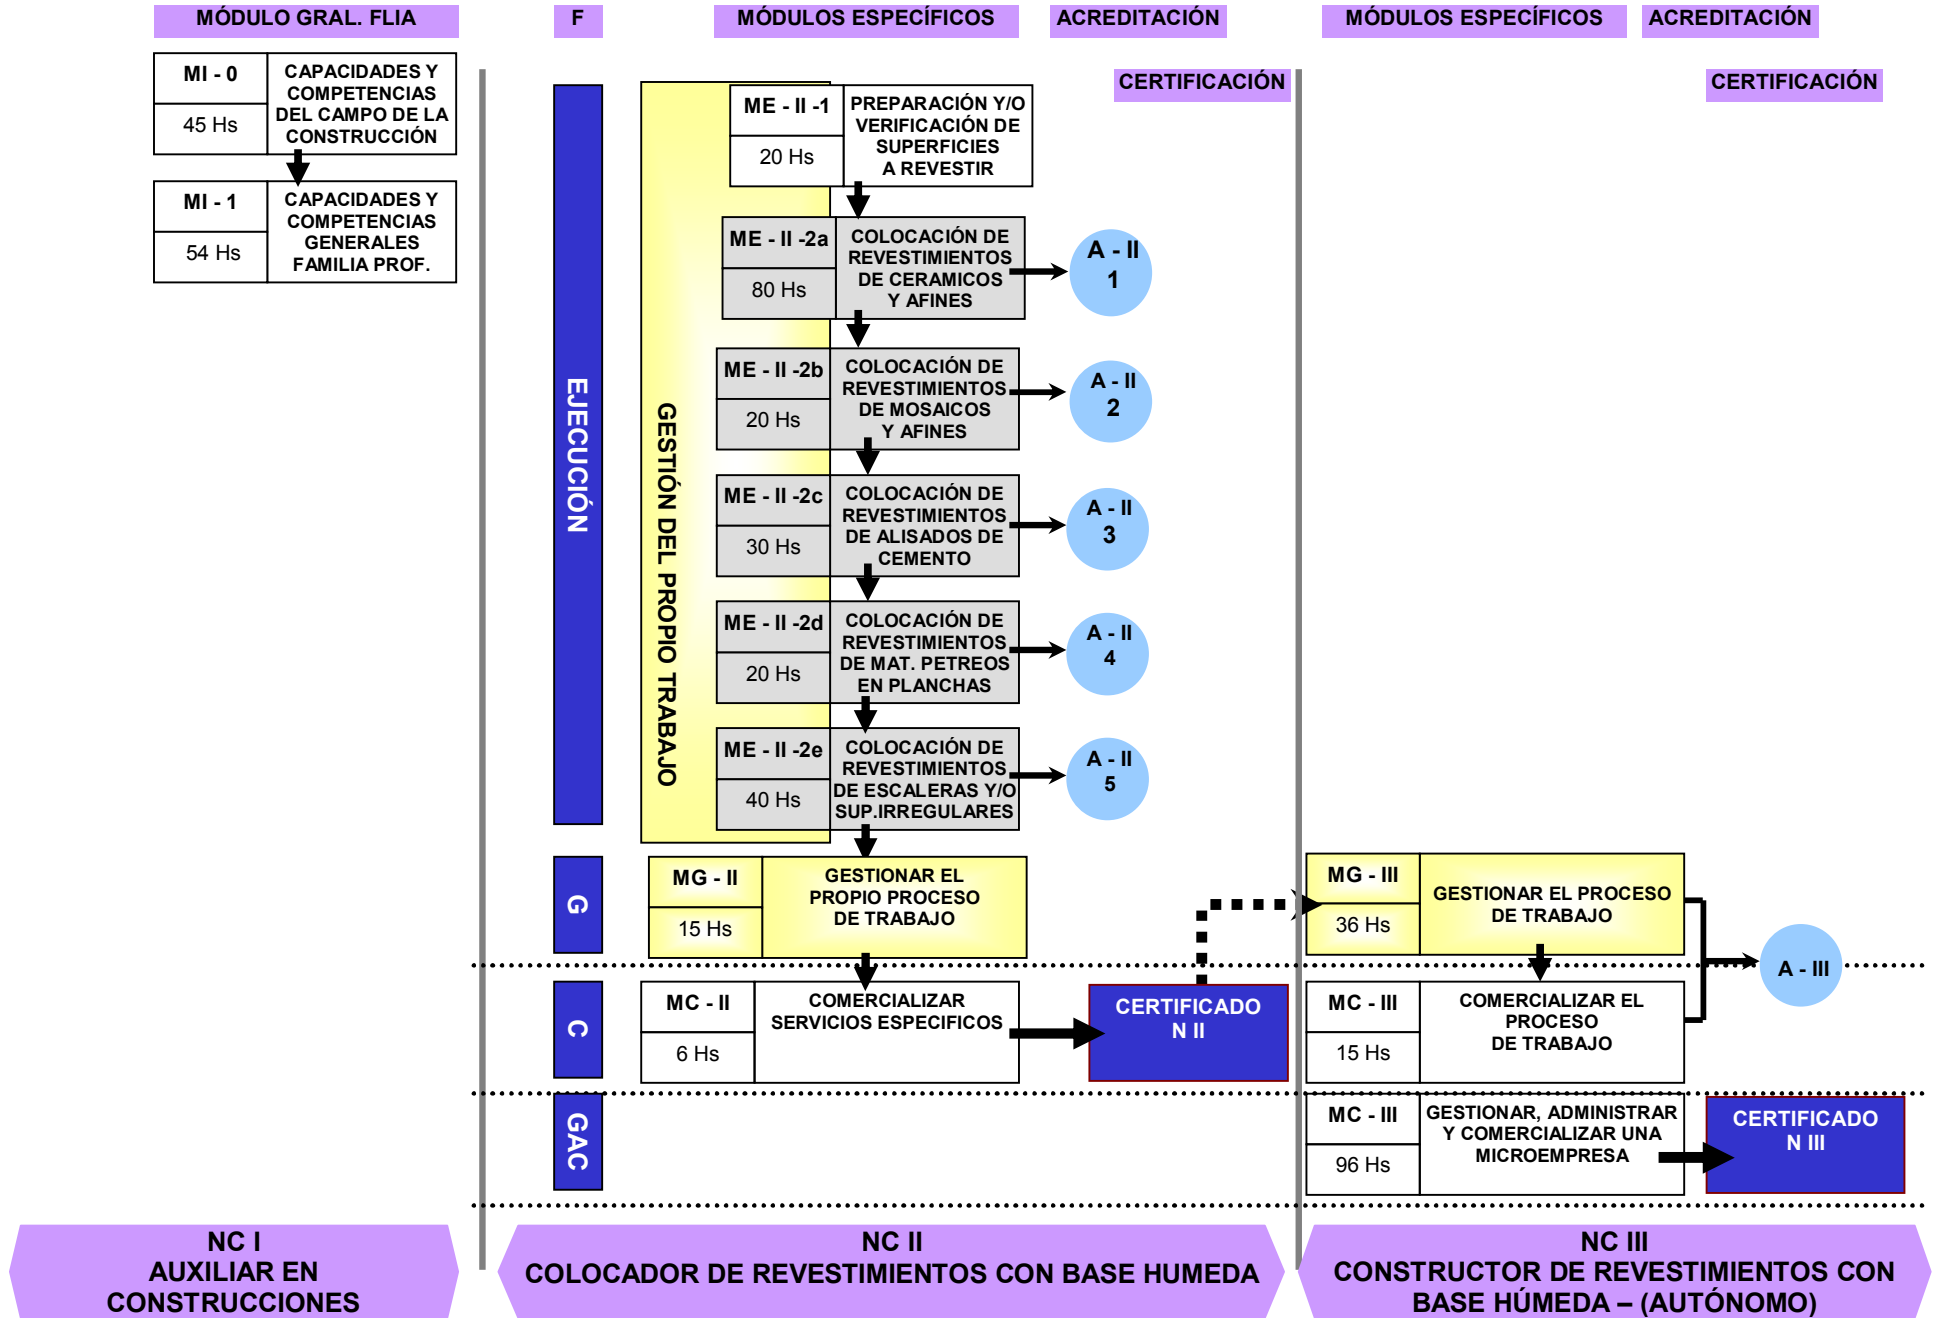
MÓDULO GRAL. FLIA

F

MÓDULOS ESPECÍFICOS

ACREDITACIÓN

MÓDULOS ESPECÍFICOS

ACREDITACIÓN

CERTIFICACIÓN

CERTIFICACIÓN

MI - 0
45 Hs
CAPACIDADES Y COMPETENCIAS DEL CAMPO DE LA CONSTRUCCIÓN

MI - 1
54 Hs
CAPACIDADES Y COMPETENCIAS GENERALES FAMILIA PROF.

EJECUCIÓN

GESTIÓN DEL PROPIO TRABAJO

ME - II -1
20 Hs
PREPARACIÓN Y/O VERIFICACIÓN DE SUPERFICIES A REVESTIR

ME - II -2a
80 Hs
COLOCACIÓN DE REVESTIMIENTOS DE CERAMICOS Y AFINES

A - II 1

ME - II -2b
20 Hs
COLOCACIÓN DE REVESTIMIENTOS DE MOSAICOS Y AFINES

A - II 2

ME - II -2c
30 Hs
COLOCACIÓN DE REVESTIMIENTOS DE ALISADOS DE CEMENTO

A - II 3

ME - II -2d
20 Hs
COLOCACIÓN DE REVESTIMIENTOS DE MAT. PETREOS EN PLANCHAS

A - II 4

ME - II -2e
40 Hs
COLOCACIÓN DE REVESTIMIENTOS DE ESCALERAS Y/O SUP.IRREGULARES

A - II 5

G

MG - II
15 Hs
GESTIONAR EL PROPIO PROCESO DE TRABAJO

MG - III
36 Hs
GESTIONAR EL PROCESO DE TRABAJO

A - III

C

MC - II
6 Hs
COMERCIALIZAR SERVICIOS ESPECIFICOS

CERTIFICADO N II

MC - III
15 Hs
COMERCIALIZAR EL PROCESO DE TRABAJO

GAC

MC - III
96 Hs
GESTIONAR, ADMINISTRAR Y COMERCIALIZAR UNA MICROEMPRESA

CERTIFICADO N III

NC I
AUXILIAR EN CONSTRUCCIONES

NC II
COLOCADOR DE REVESTIMIENTOS CON BASE HUMEDA

NC III
CONSTRUCTOR DE REVESTIMIENTOS CON BASE HÚMEDA – (AUTÓNOMO)